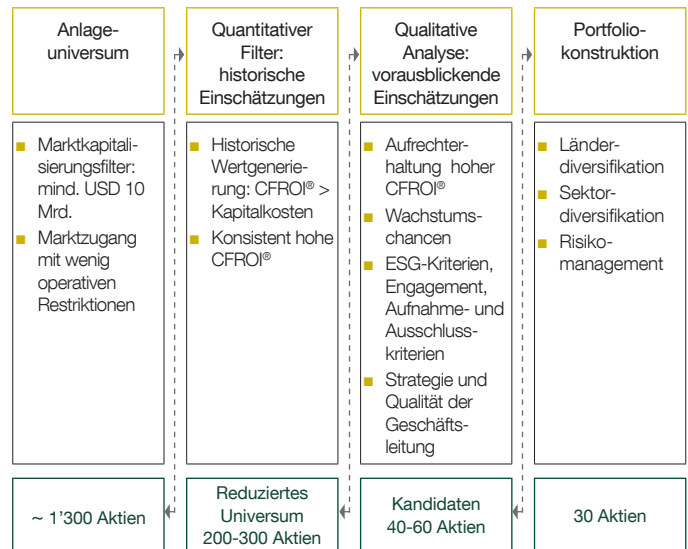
Anlageuniversum

Quantitativer Filter: historische Einschätzungen

Qualitative Analyse: vorausblickende Einschätzungen

Portfoliokonstruktion

- Marktkapitalisierungsfilter: mind. USD 10 Mrd.
- Marktzugang mit wenig operativen Restriktionen

- Historische Wertgenerierung: CFROI® > Kapitalkosten
- Konsistent hohe CFROI®

- Aufrechterhaltung hoher CFROI®
- Wachstumschancen
- ESG-Kriterien, Engagement, Aufnahme- und Ausschlusskriterien
- Strategie und Qualität der Geschäftsleitung

- Länderdiversifikation
- Sektordiversifikation
- Risikomanagement

~ 1'300 Aktien

Reduziertes Universum 200-300 Aktien

Kandidaten 40-60 Aktien

30 Aktien